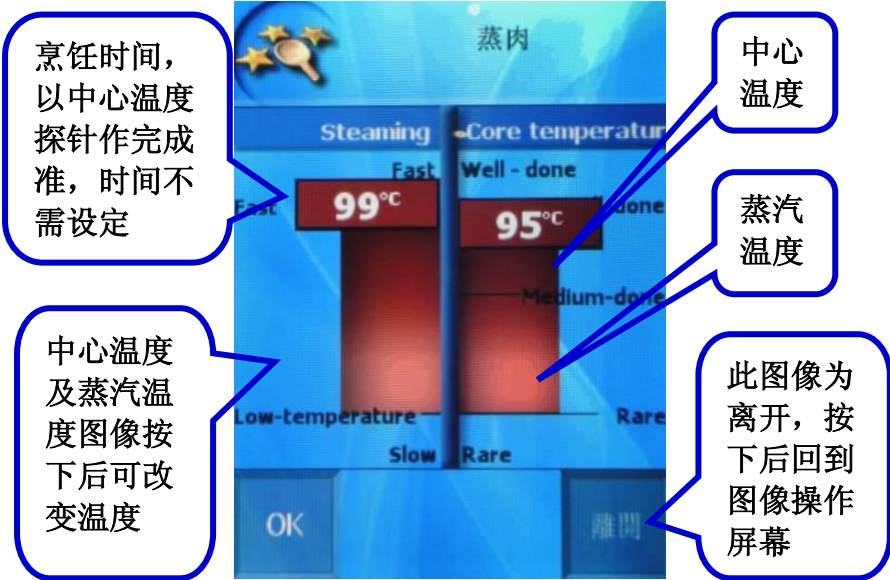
烹饪时间，以中心温度探针作完成准，时间不需设定

蒸肉

Steaming

Core temperatur

Fast

Well - done

Fast

99°C

95°C

done

Medium-done

Low-temperature

Rare

Slow

Rare

OK

離開

中心温度

蒸汽温度

中心温度及蒸汽温度图像按下后可改变温度

此图像为离开，按下后回到图像操作屏幕